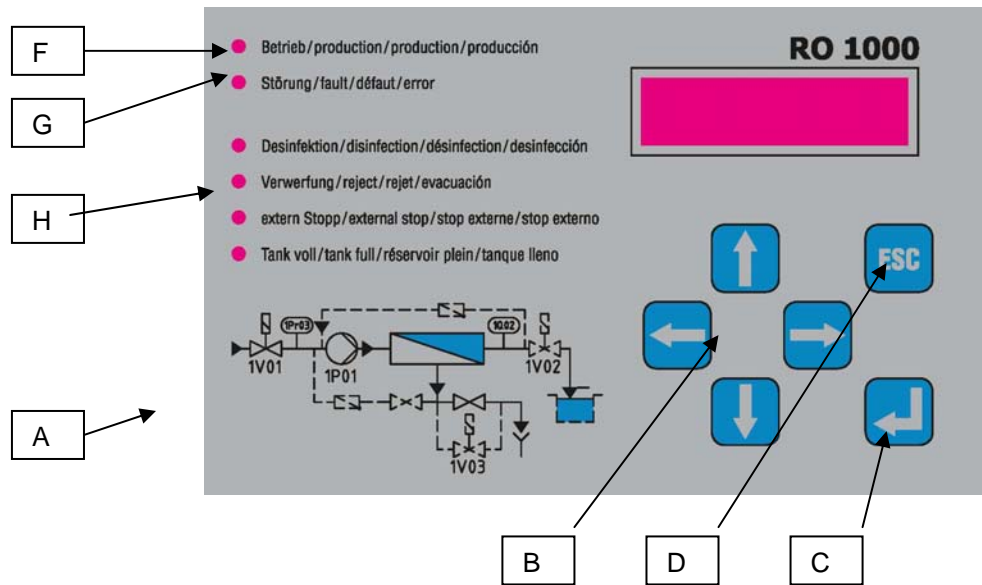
F

G

H

A

Betrieb/production/production/producción

Störung/fault/défaut/error

Desinfektion/disinfection/désinfection/desinfección

Verwerfung/reject/rejet/evacuación

extern Stopp/external stop/stop externe/stop externo

Tank voll/tank full/réservoir plein/tanque lleno

1PI03

1QI02

1V01

1P01

1V02

1V03

RO 1000

ESC

B

D

C